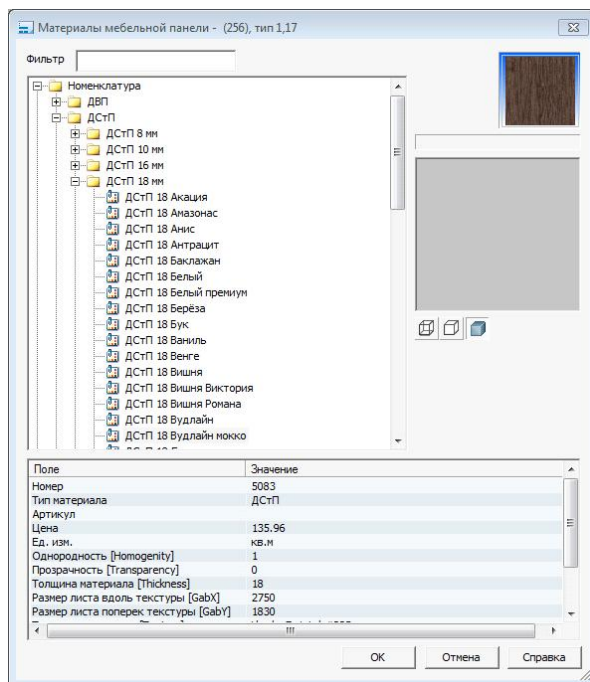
Материалы мебельной панели - (256), тип 1,17

Фильтр

Номенклатура
ДВП
ДСтП
ДСтП 8 мм
ДСтП 10 мм
ДСтП 16 мм
ДСтП 18 мм
ДСтП 18 Акация
ДСтП 18 Амазонас
ДСтП 18 Анис
ДСтП 18 Антрацит
ДСтП 18 Баклажан
ДСтП 18 Белый
ДСтП 18 Белый премиум
ДСтП 18 Берёза
ДСтП 18 Бук
ДСтП 18 Ваниль
ДСтП 18 Венге
ДСтП 18 Вишня
ДСтП 18 Вишня Виктория
ДСтП 18 Вишня Романа
ДСтП 18 Вудлайн
ДСтП 18 Вудлайн мокко
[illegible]

| Поле | Значение |
|---|---|
| Номер | 5083 |
| Тип материала | ДСтП |
| Артикул | |
| Цена | 135.96 |
| Ед. изм. | кв.м |
| Однородность [Homogenity] | 1 |
| Прозрачность [Transparency] | 0 |
| Толщина материала [Thickness] | 18 |
| Размер листа вдоль текстуры [GabX] | 2750 |
| Размер листа поперек текстуры [GabY] | 1830 |
| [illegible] | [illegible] |

OK
Отмена
Справка